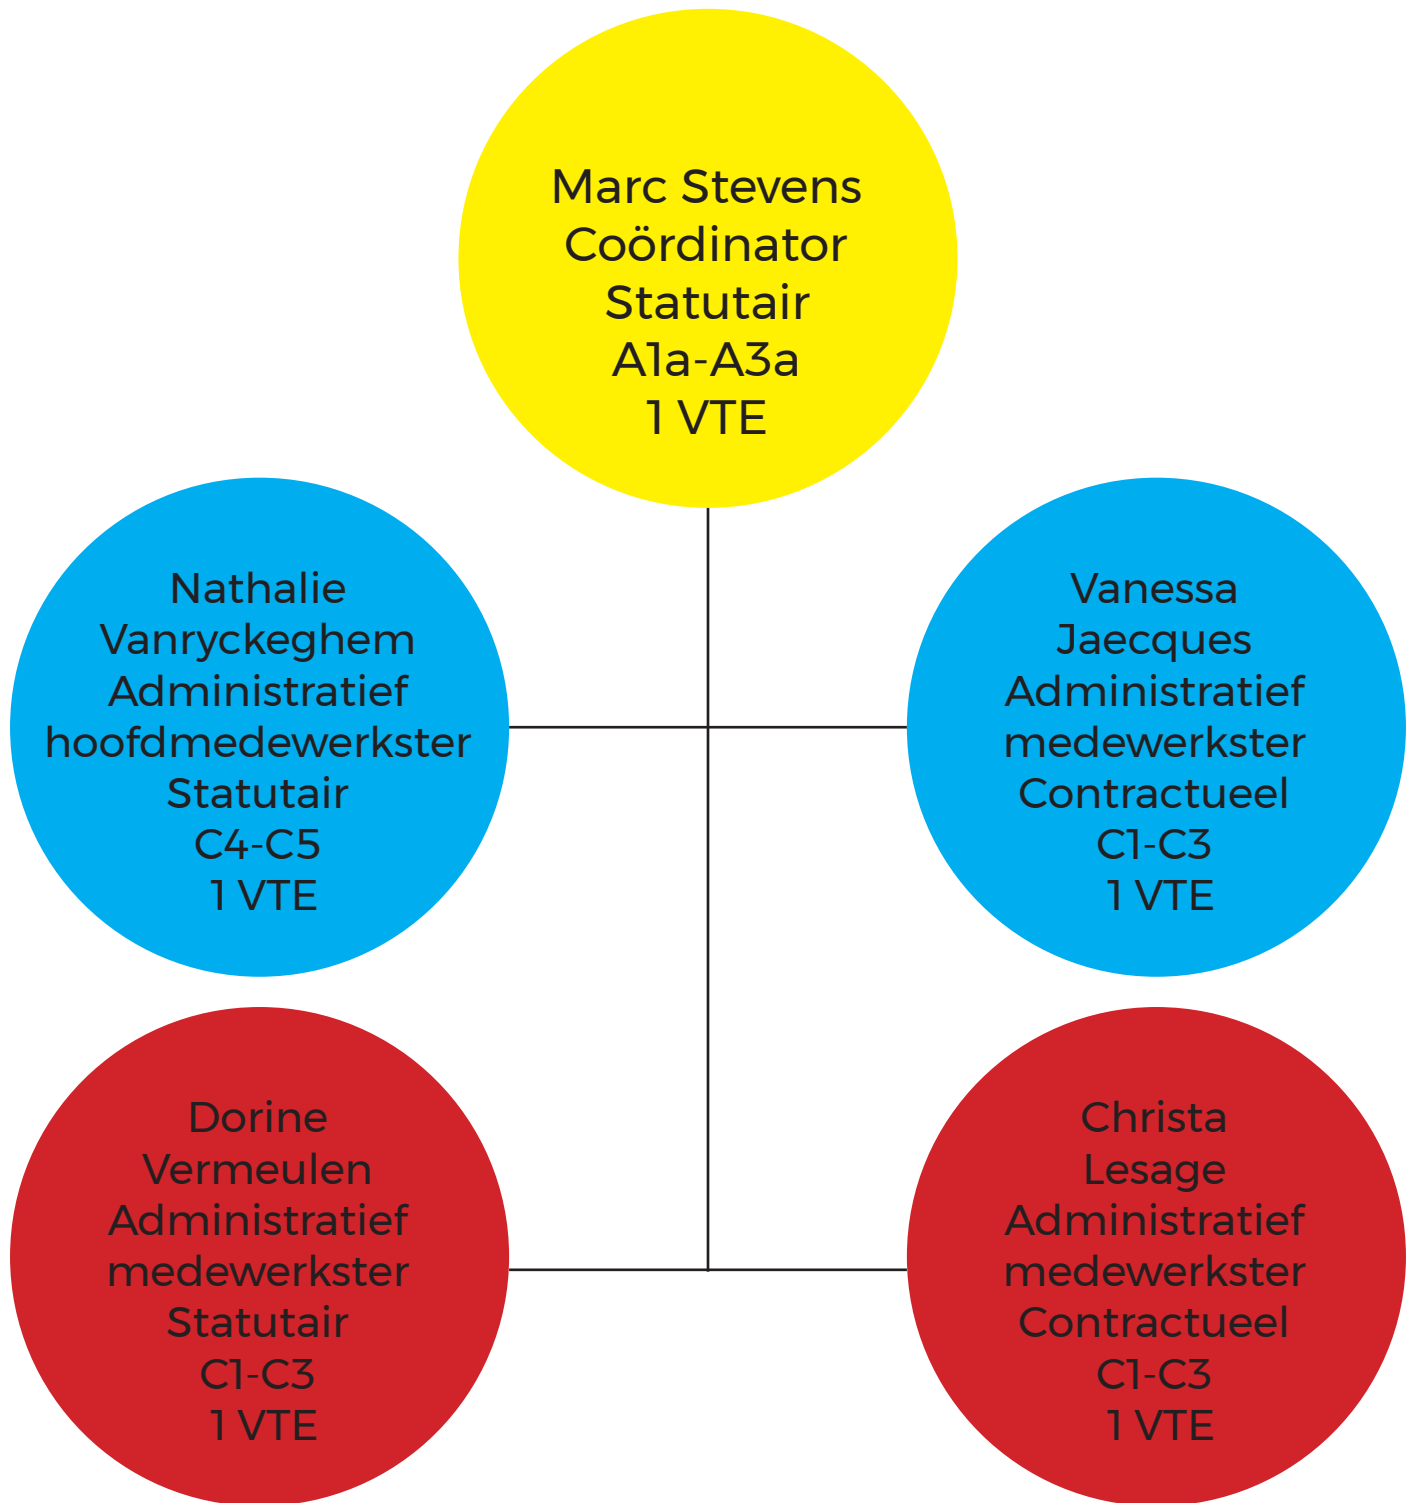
Marc Stevens
Coördinator
Statutair
A1a-A3a
1 VTE

Nathalie
Vanryckeghem
Administratief
hoofdmedewerkster
Statutair
C4-C5
1 VTE

Vanessa
Jaecques
Administratief
medewerkster
Contractueel
C1-C3
1 VTE

Dorine
Vermeulen
Administratief
medewerkster
Statutair
C1-C3
1 VTE

Christa
Lesage
Administratief
medewerkster
Contractueel
C1-C3
1 VTE